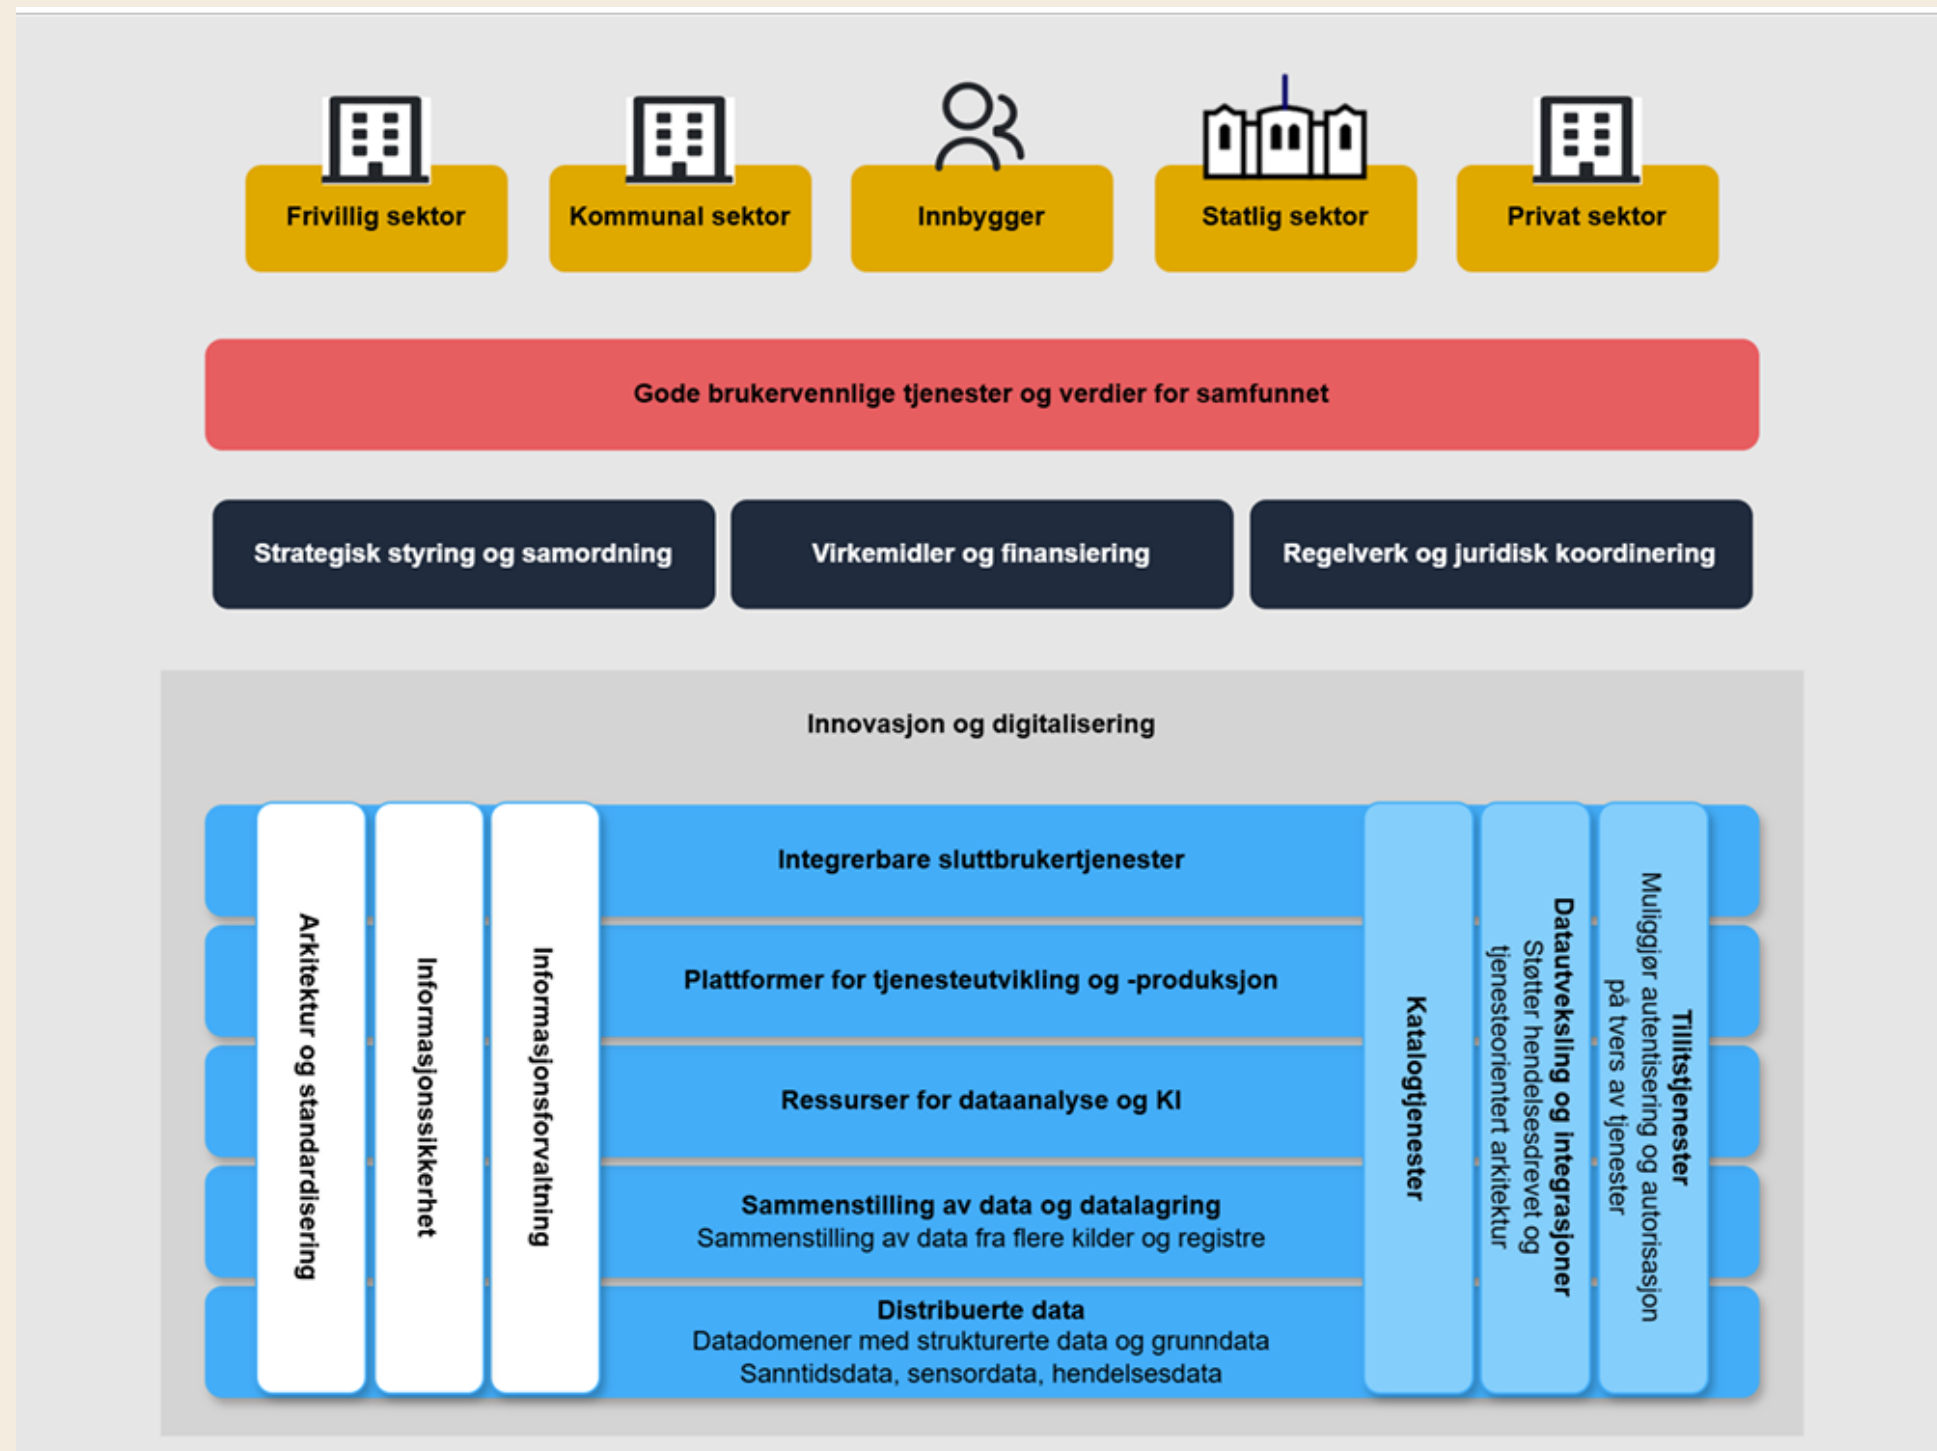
Frivillig sektor

Kommunal sektor

Innbygger

Statlig sektor

Privat sektor

Gode brukervennlige tjenester og verdier for samfunnet

Strategisk styring og samordning

Virkemidler og finansiering

Regelverk og juridisk koordinering

Innovasjon og digitalisering

Arkitektur og standardisering

Informasjonssikkerhet

Informasjonsforvaltning

Integrerbare sluttbrukertjenester

Plattformer for tjenesteutvikling og -produksjon

Ressurser for dataanalyse og KI

Sammenstilling av data og datalagring
Sammenstilling av data fra flere kilder og registre

Distribuerte data
Datadomener med strukturerte data og grunndata
Sanntidsdata, sensordata, hendelsesdata

Katalogtjenester

Datautveksling og integrasjoner
Støtter hendelsesdrevet og tjenesteorientert arkitektur

Tillitstjenester
Muliggjør autentisering og autorisasjon på tvers av tjenester